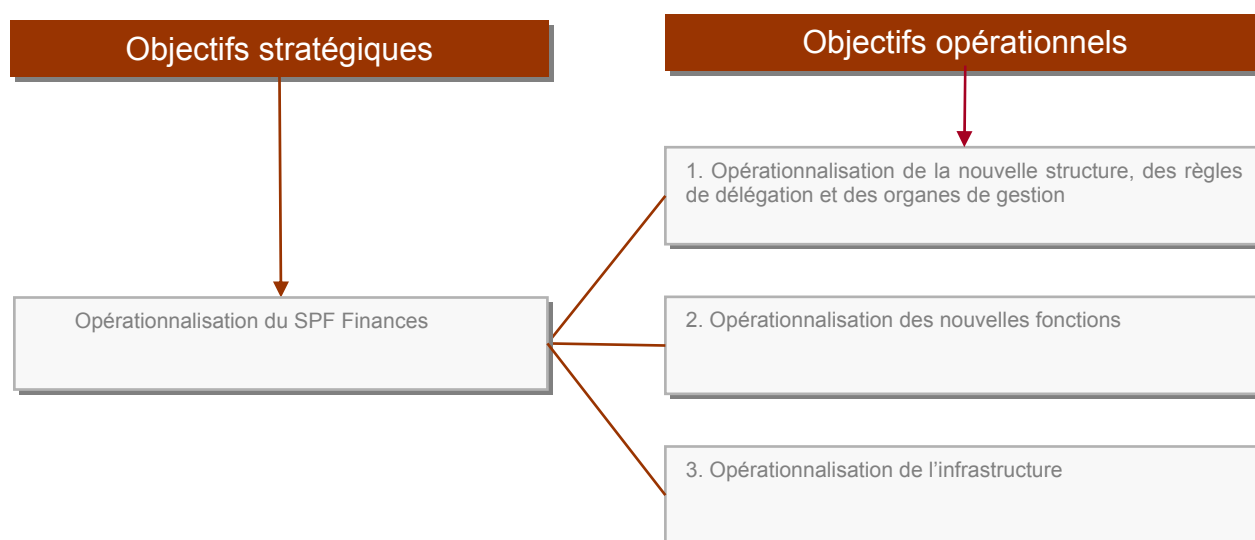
Objectifs stratégiques

Objectifs opérationnels

Opérationnalisation du SPF Finances

1. Opérationnalisation de la nouvelle structure, des règles de délégation et des organes de gestion

2. Opérationnalisation des nouvelles fonctions

3. Opérationnalisation de l'infrastructure